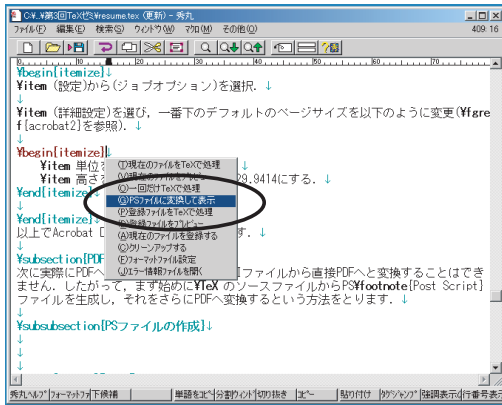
C:¥...¥第3回TeXゼミ¥resume.tex (更新) - 秀丸
ファイル(F) 編集(E) 検索(S) ウィンドウ(W) マクロ(M) その他(O)
409:16

¥begin{itemize}↓
¥item {設定}から{ジョブオプション}を選択．↓
↓
¥item {詳細設定}を選び，一番下のデフォルトのページサイズを以下のように変更(¥fgref{acrobat2}を参照)．↓
↓
¥begin{itemize}↓
¥item 単位を
¥item 高さを 29.9414にする．↓
¥end{itemize}↓
↓
¥end{itemize}↓
以上でAcrobat D す．↓
↓
¥subsection{PDF
次に実際にPDFへ ファイルから直接PDFへと変換することはできません．したがって，まず始めに¥TeX のソースファイルからPS¥footnote{Post Script}ファイルを生成し，それをさらにPDFへ変換するという方法をとります．↓
↓
¥subsubsection{PSファイルの作成}↓
↓
↓
↓

(T)現在のファイルをTeXで処理
(V)現在のファイルをプレビュー
(O)一回だけTeXで処理
(G)PSファイルに変換して表示
(P)登録ファイルをTeXで処理
(R)登録ファイルをプレビュー
(A)現在のファイルを登録する
(C)クリーンアップする
(F)フォーマットファイル設定
(J)エラー情報ファイルを開く

秀丸ヘルプ フォーマットファ 下候補 単語をコピ 分割ウィンドウ 切り抜き コピー 貼り付け タグジャンプ 強調表示 行番号表示